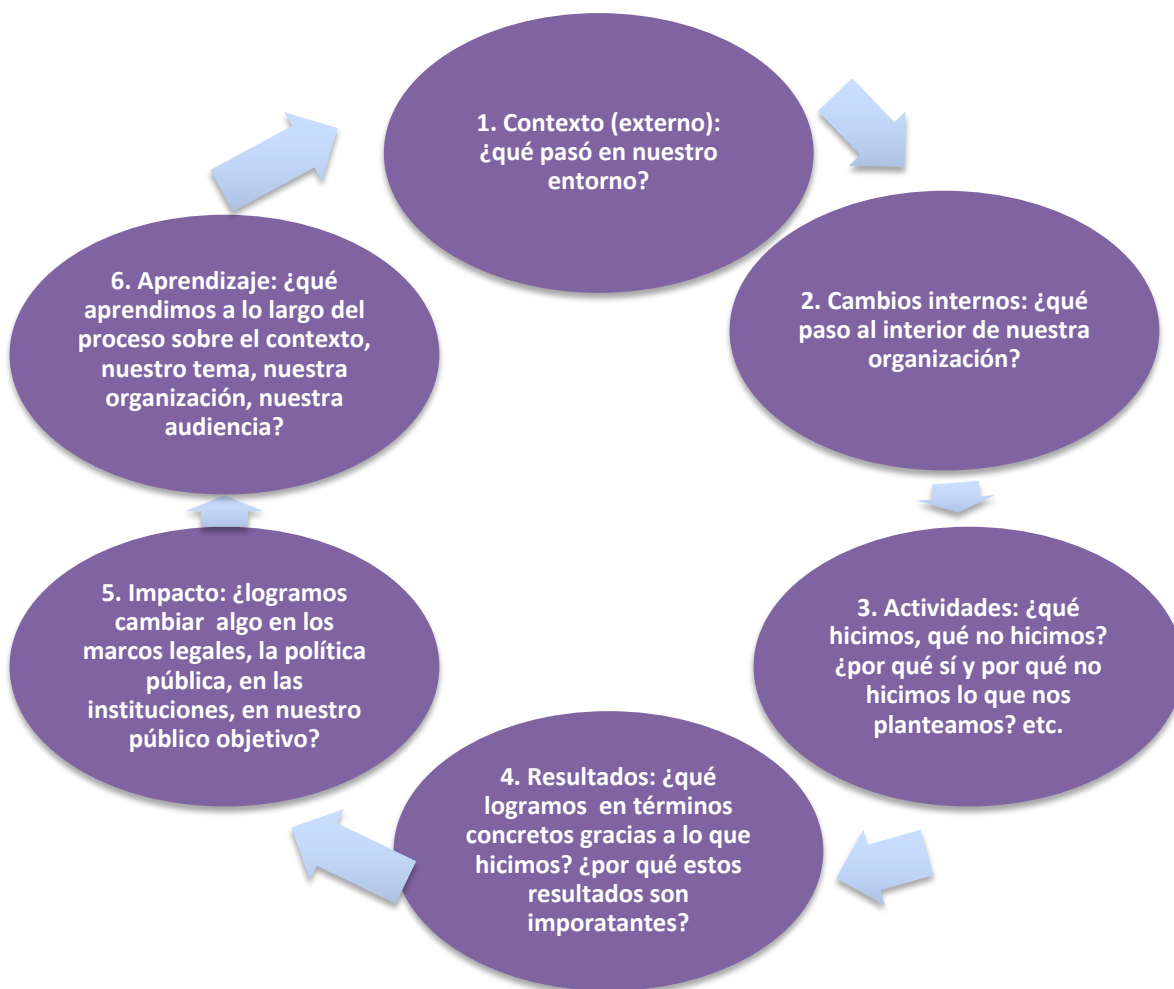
1. Contexto (externo): ¿qué pasó en nuestro entorno?

2. Cambios internos: ¿qué paso al interior de nuestra organización?

3. Actividades: ¿qué hicimos, qué no hicimos? ¿por qué sí y por qué no hicimos lo que nos planteamos? etc.

4. Resultados: ¿qué logramos en términos concretos gracias a lo que hicimos? ¿por qué estos resultados son imporatantes?

5. Impacto: ¿logramos cambiar algo en los marcos legales, la política pública, en las instituciones, en nuestro público objetivo?

6. Aprendizaje: ¿qué aprendimos a lo largo del proceso sobre el contexto, nuestro tema, nuestra organización, nuestra audiencia?